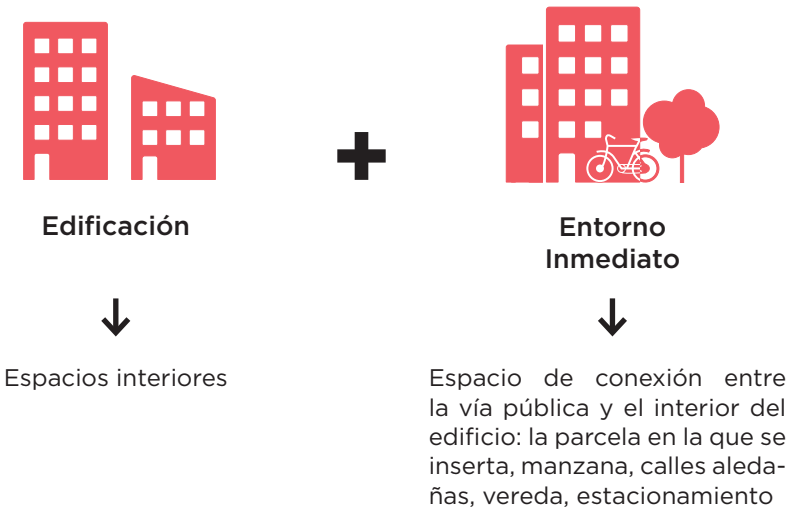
Edificación

Espacios interiores

Entorno Inmediato

Espacio de conexión entre la vía pública y el interior del edificio: la parcela en la que se inserta, manzana, calles aledañas, vereda, estacionamiento